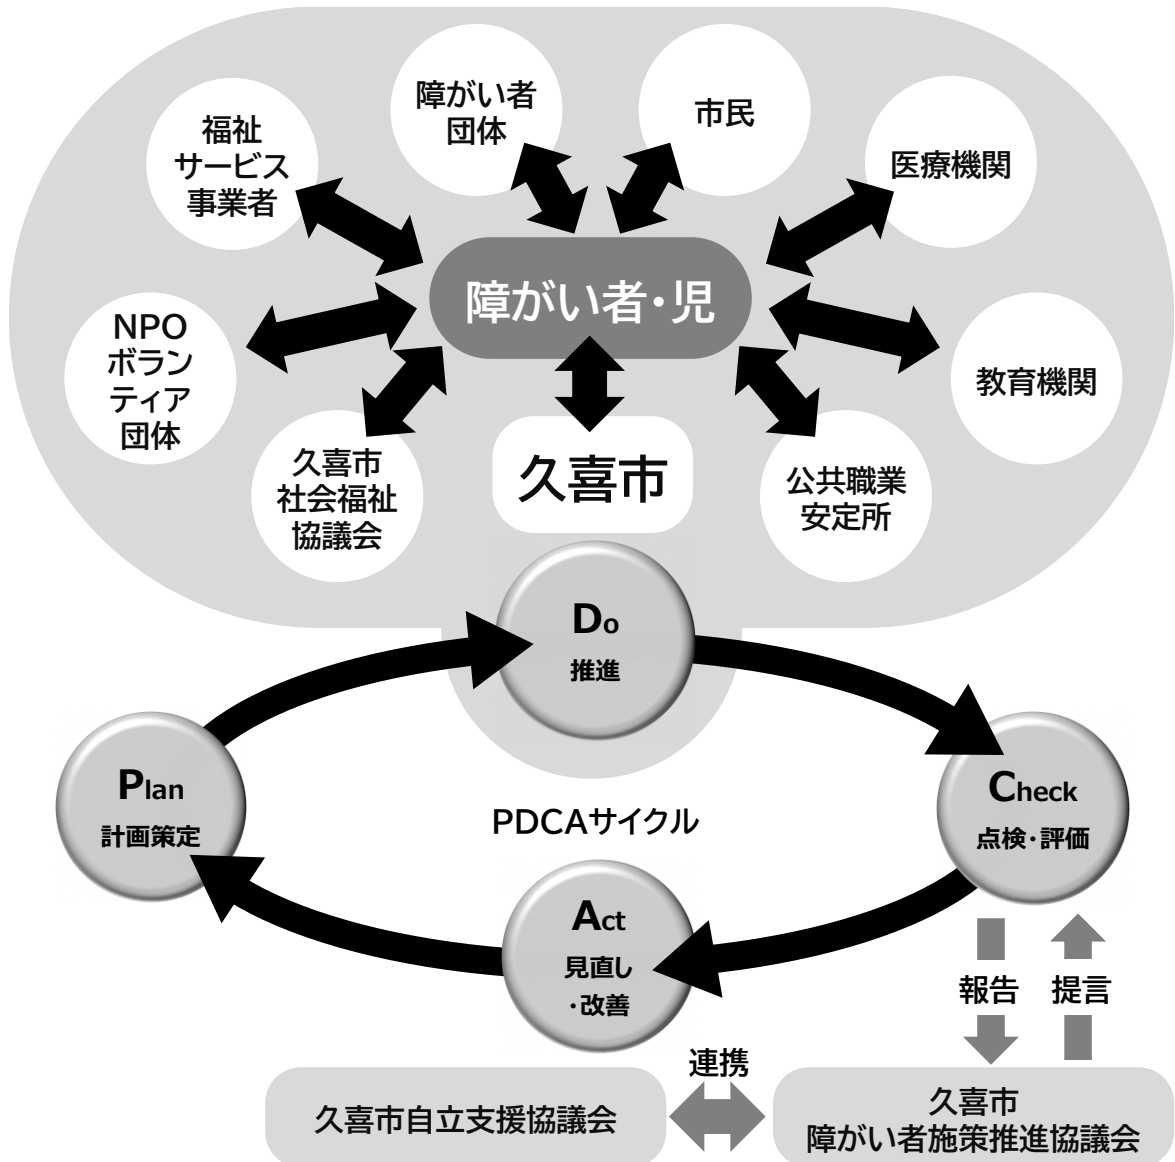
障がい者団体

市民

福祉サービス事業者

医療機関

障がい者・児

NPO ボランティア団体

教育機関

久喜市社会福祉協議会

久喜市

公共職業安定所

Do
推進

Plan
計画策定

PDCAサイクル

Check
点検・評価

Act
見直し・改善

報告

提言

連携

久喜市自立支援協議会

久喜市
障がい者施策推進協議会